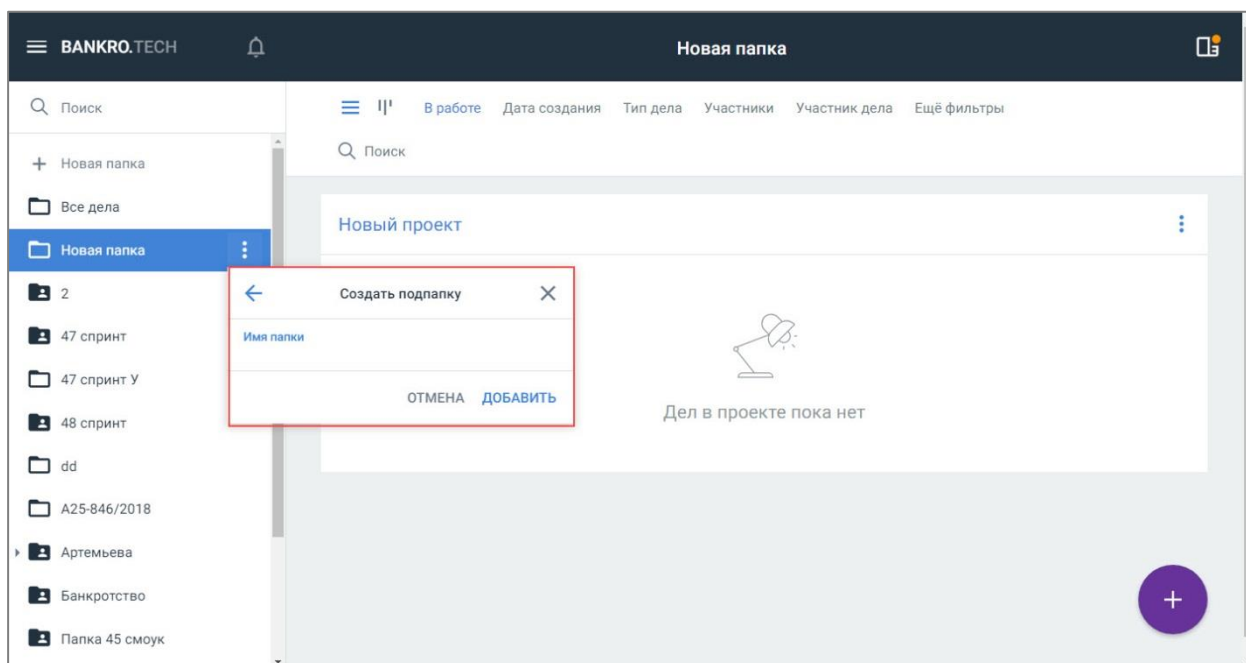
BANKRO.TECH

Новая папка

Поиск

+ Новая папка

Все дела

Новая папка

2

47 спринт

47 спринт У

48 спринт

dd

A25-846/2018

Артемьева

Банкротство

Папка 45 смоук

В работе Дата создания Тип дела Участники Участник дела Ещё фильтры

Поиск

Новый проект

Создать подпапку

Имя папки

ОТМЕНА ДОБАВИТЬ

Дел в проекте пока нет

+